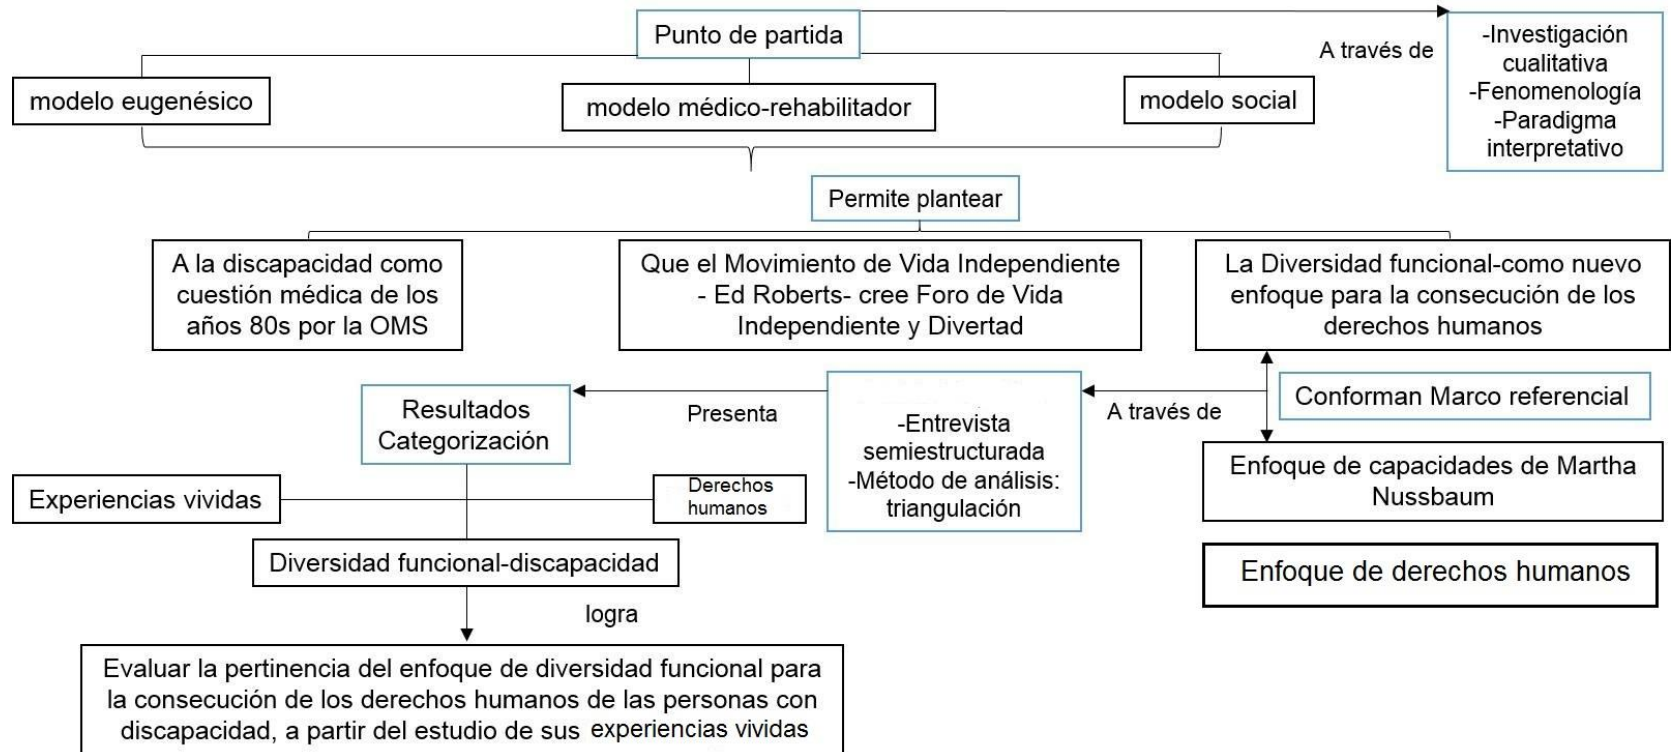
Punto de partida

A través de

-Investigación cualitativa
-Fenomenología
-Paradigma interpretativo

modelo eugenésico

modelo médico-rehabilitador

modelo social

Permite plantear

A la discapacidad como cuestión médica de los años 80s por la OMS

Que el Movimiento de Vida Independiente - Ed Roberts- cree Foro de Vida Independiente y Divertad

La Diversidad funcional-como nuevo enfoque para la consecución de los derechos humanos

Conforman Marco referencial

Enfoque de capacidades de Martha Nussbaum

Enfoque de derechos humanos

A través de

-Entrevista semiestructurada
-Método de análisis: triangulación

Presenta

Resultados Categorización

Experiencias vividas

Derechos humanos

Diversidad funcional-discapacidad

logra

Evaluar la pertinencia del enfoque de diversidad funcional para la consecución de los derechos humanos de las personas con discapacidad, a partir del estudio de sus experiencias vividas